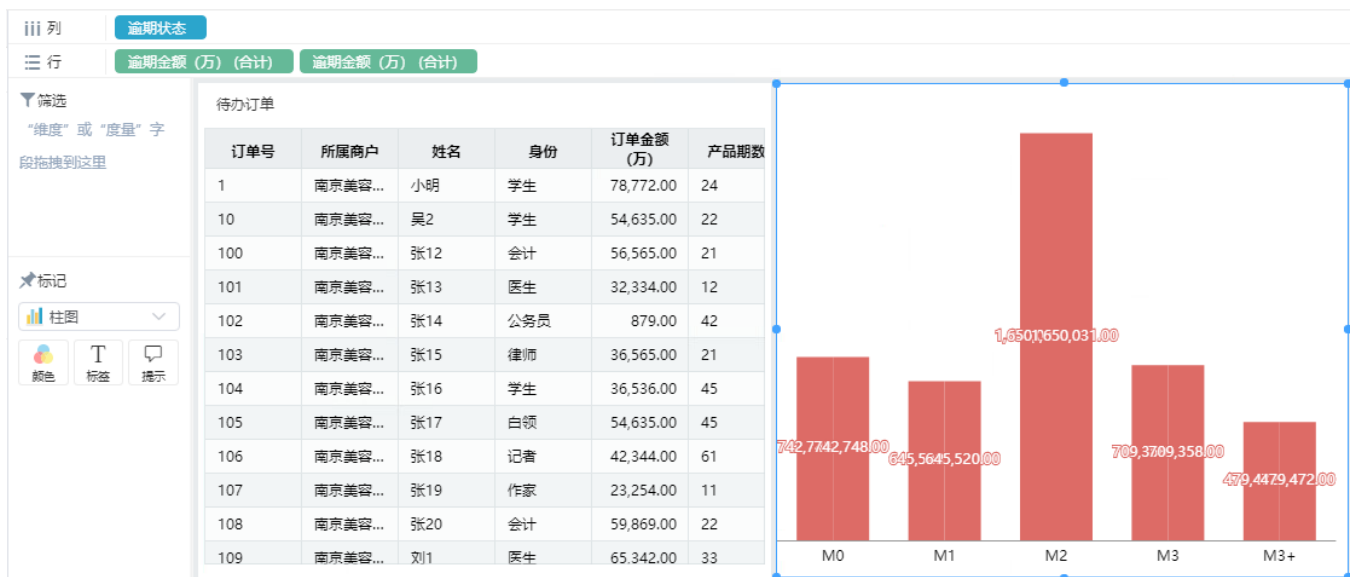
列 逾期状态

行 逾期金额（万）（合计） 逾期金额（万）（合计）

筛选

“维度”或“度量”字段拖拽到这里

标记

柱图

颜色 标签 提示

待办订单

| 订单号 | 所属商户 | 姓名 | 身份 | 订单金额（万） | 产品期数 |
|---|---|---|---|---|---|
| 1 | 南京美容... | 小明 | 学生 | 78,772.00 | 24 |
| 10 | 南京美容... | 吴2 | 学生 | 54,635.00 | 22 |
| 100 | 南京美容... | 张12 | 会计 | 56,565.00 | 21 |
| 101 | 南京美容... | 张13 | 医生 | 32,334.00 | 12 |
| 102 | 南京美容... | 张14 | 公务员 | 879.00 | 42 |
| 103 | 南京美容... | 张15 | 律师 | 36,565.00 | 21 |
| 104 | 南京美容... | 张16 | 学生 | 36,536.00 | 45 |
| 105 | 南京美容... | 张17 | 白领 | 54,635.00 | 45 |
| 106 | 南京美容... | 张18 | 记者 | 42,344.00 | 61 |
| 107 | 南京美容... | 张19 | 作家 | 23,254.00 | 11 |
| 108 | 南京美容... | 张20 | 会计 | 59,869.00 | 22 |
| 109 | 南京美容... | 刘1 | 医生 | 65,342.00 | 33 |

742,748.00 742,748.00
645,520.00 645,520.00
1,650,031.00 1,650,031.00
709,358.00 709,358.00
479,472.00 479,472.00

M0 M1 M2 M3 M3+